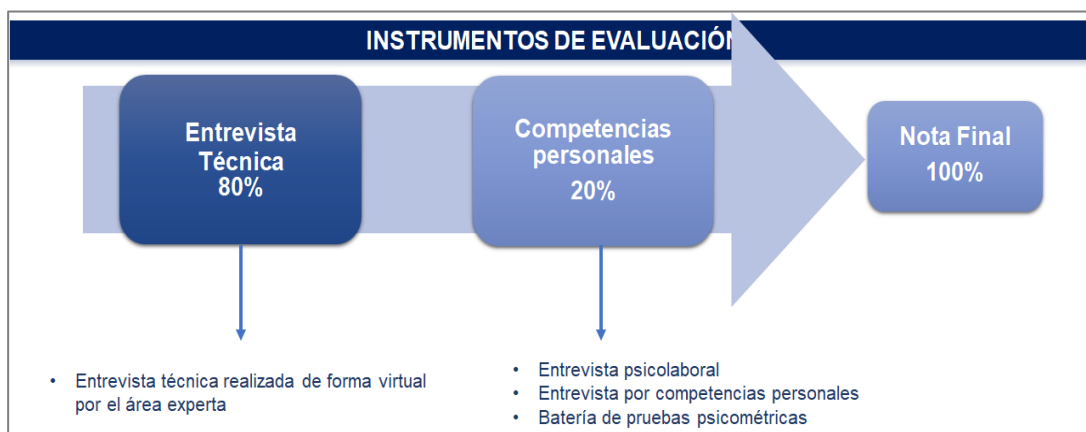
INSTRUMENTOS DE EVALUACIÓN

Entrevista Técnica 80%

Competencias personales 20%

Nota Final 100%

• Entrevista técnica realizada de forma virtual por el área experta

• Entrevista psicolaboral
• Entrevista por competencias personales
• Batería de pruebas psicométricas